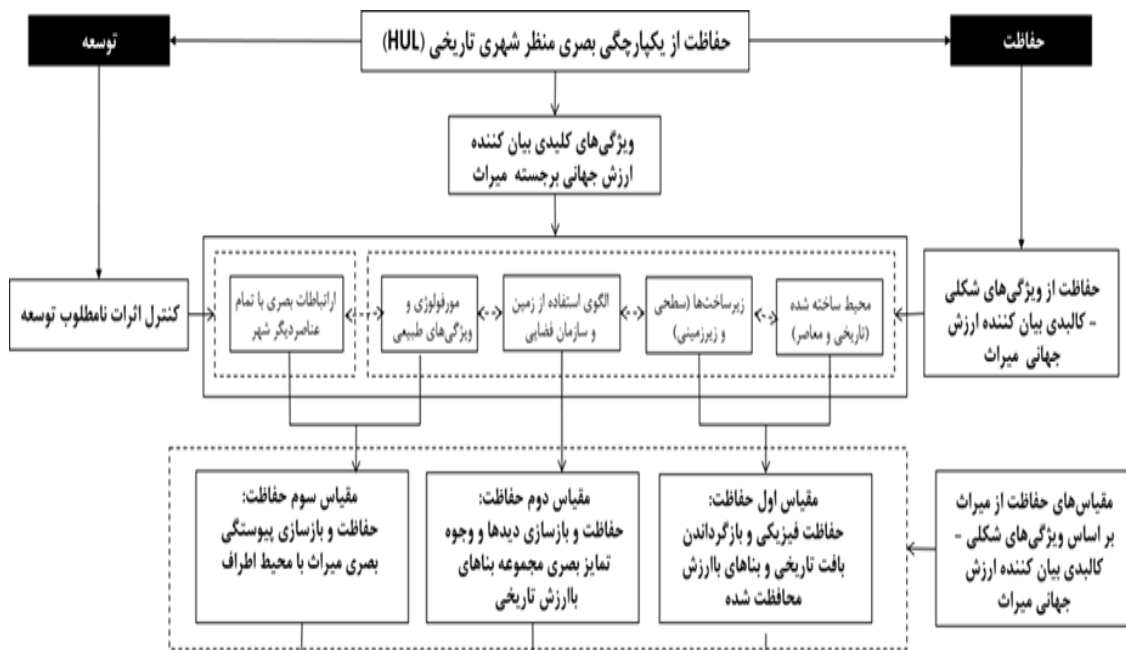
حفاظت از یکپارچگی بصری منظر شهری تاریخی (HUL)

توسعه

حفاظت

ویژگی‌های کلیدی بیان کننده ارزش جهانی برجسته میراث

کنترل اثرات نامطلوب توسعه

ارتباطات بصری با تمام عناصردیگر شهر

مورفولوژی و ویژگی‌های طبیعی

الگوی استفاده از زمین و سازمان فضایی

زیرساخت‌ها (سطحی و زیرزمینی)

محیط ساخته شده (تاریخی و معاصر)

حفاظت از ویژگی‌های شکلی - کالبدی بیان کننده ارزش جهانی میراث

مقیاس سوم حفاظت: حفاظت و بازسازی پیوستگی بصری میراث با محیط اطراف

مقیاس دوم حفاظت: حفاظت و بازسازی دیدها و وجوه تمایز بصری مجموعه بناهای باارزش تاریخی

مقیاس اول حفاظت: حفاظت فیزیکی و بازگرداندن بافت تاریخی و بناهای باارزش محافظت شده

مقیاس‌های حفاظت از میراث بر اساس ویژگی‌های شکلی - کالبدی بیان کننده ارزش جهانی میراث